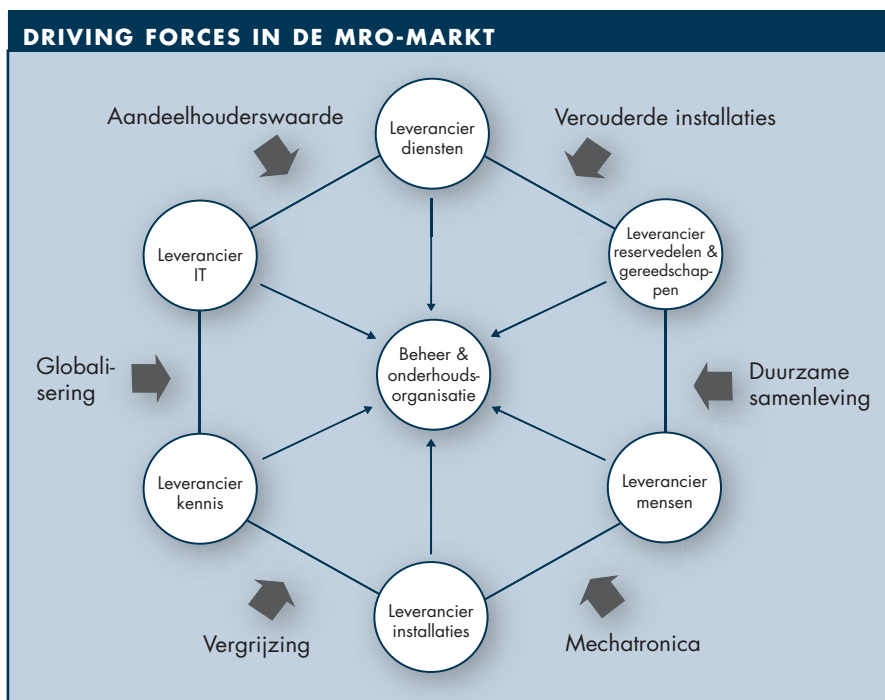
DRIVING FORCES IN DE MRO-MARKT

Aandeelhouderswaarde

Leverancier diensten

Verouderde installaties

Leverancier IT

Leverancier reservedelen & gereedschappen

Globalisering

Beheer & onderhoudsorganisatie

Duurzame samenleving

Leverancier kennis

Leverancier mensen

Leverancier installaties

Vergrijzing

Mechatronica